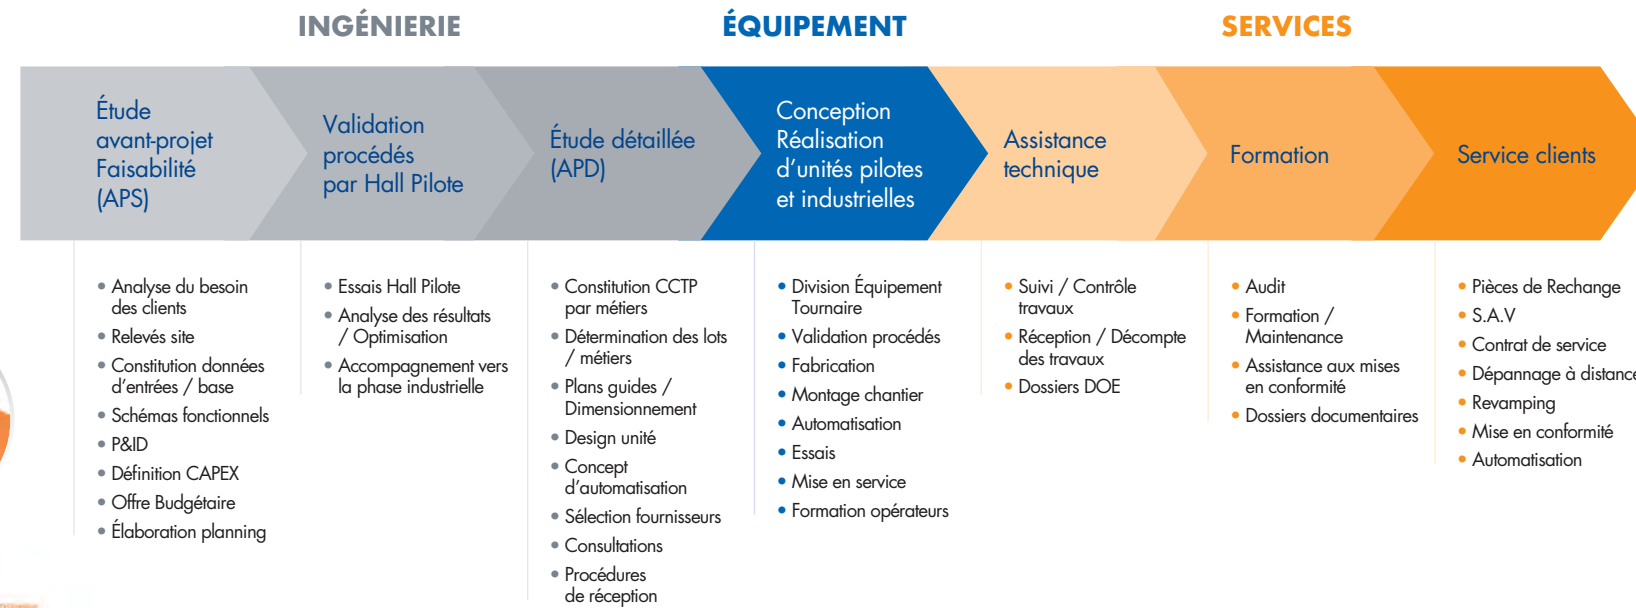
INGÉNIERIE

ÉQUIPEMENT

SERVICES

Étude avant-projet Faisabilité (APS)

Validation procédés par Hall Pilote

Étude détaillée (APD)

Conception Réalisation d'unités pilotes et industrielles

Assistance technique

Formation

Service clients

• Analyse du besoin des clients
• Relevés site
• Constitution données d'entrées / base
• Schémas fonctionnels
• P&ID
• Définition CAPEX
• Offre Budgétaire
• Élaboration planning

• Essais Hall Pilote
• Analyse des résultats / Optimisation
• Accompagnement vers la phase industrielle

• Constitution CCTP par métiers
• Détermination des lots / métiers
• Plans guides / Dimensionnement
• Design unité
• Concept d'automatisation
• Sélection fournisseurs
• Consultations
• Procédures de réception

• Division Équipement Tournaire
• Validation procédés
• Fabrication
• Montage chantier
• Automatisation
• Essais
• Mise en service
• Formation opérateurs

• Suivi / Contrôle travaux
• Réception / Décompte des travaux
• Dossiers DOE

• Audit
• Formation / Maintenance
• Assistance aux mises en conformité
• Dossiers documentaires

• Pièces de Rechange
• S.A.V
• Contrat de service
• Dépannage à distanc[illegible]
• Revamping
• Mise en conformité
• Automatisation